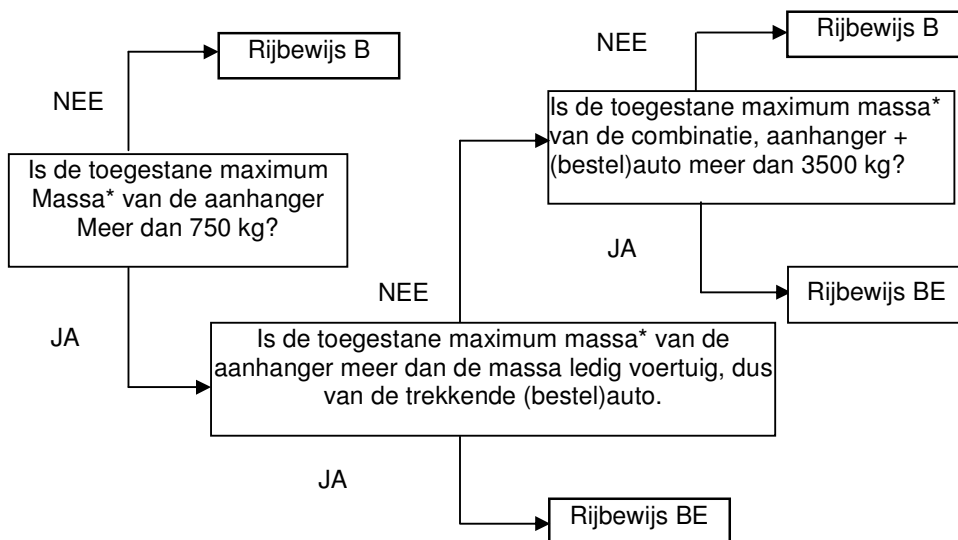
Rijbewijs B

NEE

Is de toegestane maximum Massa* van de aanhanger Meer dan 750 kg?

JA

NEE

Rijbewijs B

Is de toegestane maximum massa* van de combinatie, aanhanger + (bestel)auto meer dan 3500 kg?

JA

Rijbewijs BE

NEE

Is de toegestane maximum massa* van de aanhanger meer dan de massa ledig voertuig, dus van de trekkende (bestel)auto.

JA

Rijbewijs BE